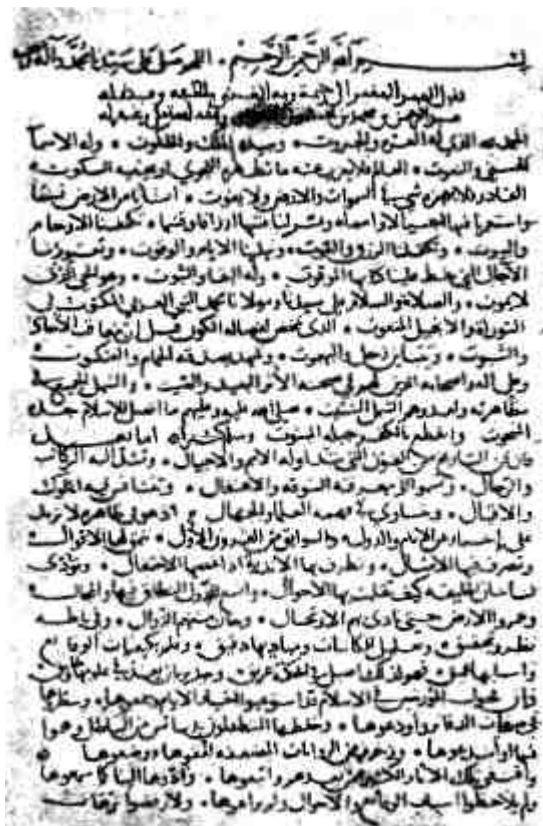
بسم الله الرحمن الرحيم . اللهم صل على سيدنا محمد وآله

قال العبد الفقير إلى رحمة ربه الغني بلطفه ... عبد الرحمن بن محمد بن خلدون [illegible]

الحمد لله الذي له العزة والجبروت . وبيده الملك والملكوت . وله الأسماء الحسنى والنعوت . العالم فلا يعزب عنه ما تظهره النجوى أو يخفيه السكوت . القادر فلا يعجزه شيء في السموات والأرض ولا يفوت . أنشأنا من الأرض نسما واستعمرنا فيها أجيالا وأمما ويسر لنا منها أرزاقا وقسما . تكنفنا الأرحام والبيوت . ويكفلنا الرزق والقوت . وتبلينا الأيام والوقوت . وتعتورنا الآجال التي خط علينا كتابها الموقوت . وله البقاء والثبوت . وهو الحي الذي لا يموت . والصلاة والسلام على سيدنا ومولانا محمد النبي العربي المكتوب في التوراة والإنجيل المنعوت . الذي تمخض لفصاله الكون قبل أن تتعاقب الآحاد والسبوت . ويتباين زحل والبهموت . وشهد بصدقه الحمام والعنكبوت . وعلى آله وأصحابه الذين لهم في محبته واتباعه الأثر البعيد والصيت والشمل الجميع في مظاهرته ولعدوهم الشمل الشتيت . صلى الله عليه وعليهم ما اتصل بالإسلام جده المبخوت . وانقطع بالكفر حبله المبتوت .

أما بعد فإن فن التاريخ من الفنون التي تتداوله الأمم والأجيال . وتشد إليه الركائب والرحال . وتسمو إلى معرفته السوقة والأغفال . وتتنافس فيه الملوك والأقيال . ويتساوى في فهمه العلماء والجهال . إذ هو في ظاهره لا يزيد على أخبار عن الأيام والدول والسوابق من القرون الأول . تنمو فيها الأقوال وتضرب فيها الأمثال . وتطرف بها الأندية إذا غصها الاحتفال . وتؤدي لنا شأن الخليقة كيف تقلبت بها الأحوال . واتسع للدول فيها النطاق والمجال . وعمروا الأرض حتى نادى بهم الارتحال . وحان منهم الزوال . وفي باطنه نظر وتحقيق وتعليل للكائنات ومباديها دقيق . وعلم بكيفيات الوقائع وأسبابها عميق . فهو لذلك أصيل في الحكمة عريق . وجدير بأن يعد في علومها وخليق . وإن فحول المؤرخين في الإسلام قد استوعبوا أخبار الأيام وجمعوها . وسطروها في صفحات الدفاتر وأودعوها . وخلطها المتطفلون بدسائس من الباطل وهموا فيها وابتدعوها . وزخارف من الروايات المضعفة لفقوها ووضعوها . واقتفى تلك الآثار الكثير ممن بعدهم واتبعوها . وأدوها إلينا كما سمعوها ولم يلاحظوا أسباب الوقائع والأحوال ولم يراعوها . ولا رفضوا ترهات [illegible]